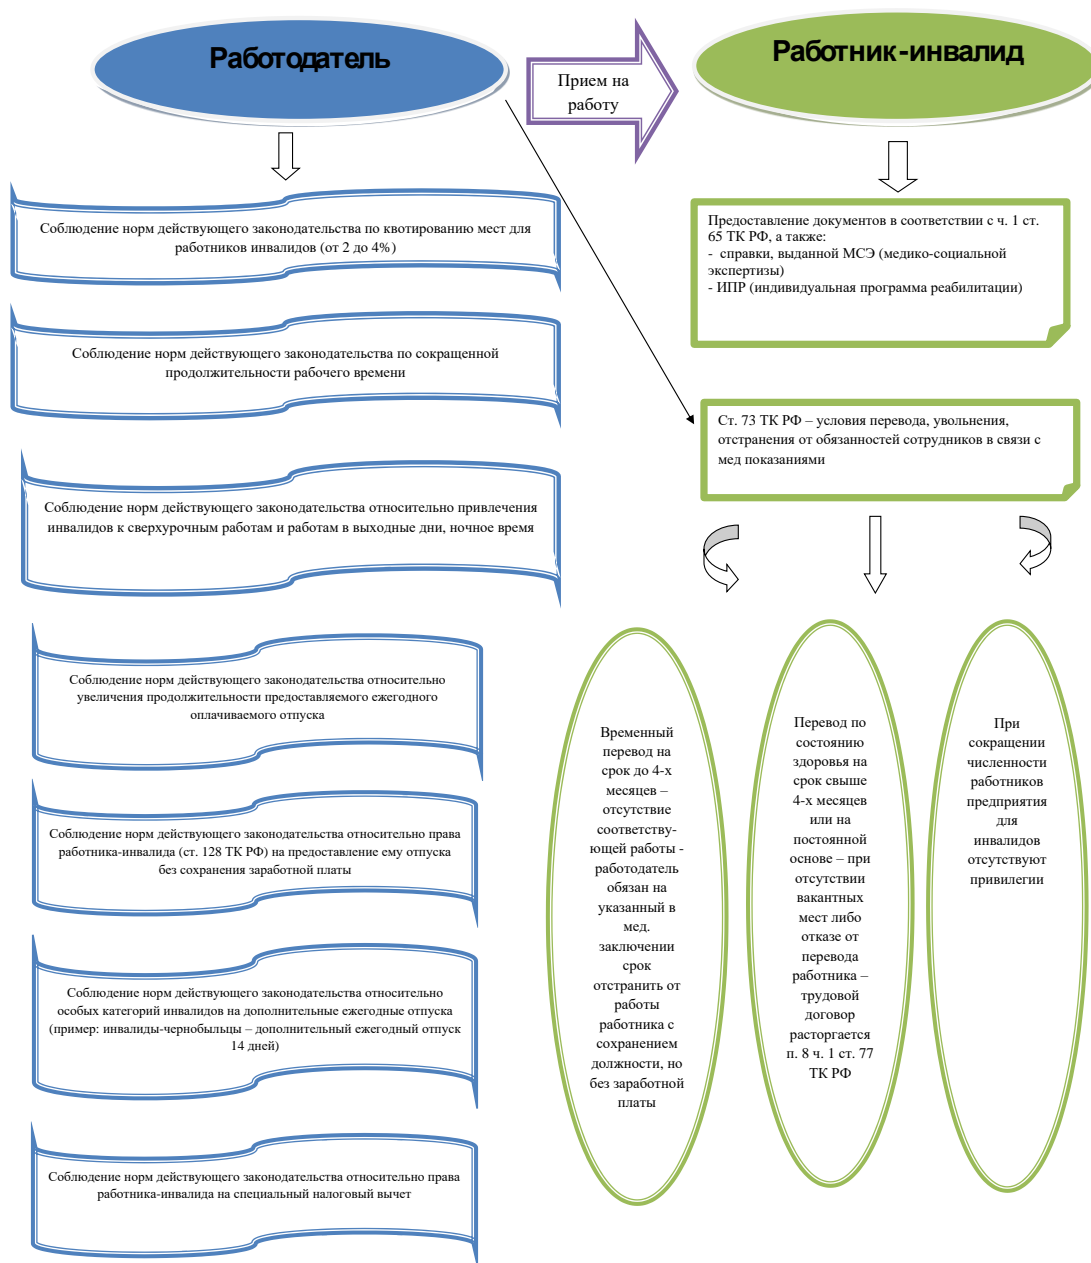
Работодатель

Прием на работу

Работник-инвалид

Соблюдение норм действующего законодательства по квотированию мест для работников инвалидов (от 2 до 4%)

Соблюдение норм действующего законодательства по сокращенной продолжительности рабочего времени

Соблюдение норм действующего законодательства относительно привлечения инвалидов к сверхурочным работам и работам в выходные дни, ночное время

Соблюдение норм действующего законодательства относительно увеличения продолжительности предоставляемого ежегодного оплачиваемого отпуска

Соблюдение норм действующего законодательства относительно права работника-инвалида (ст. 128 ТК РФ) на предоставление ему отпуска без сохранения заработной платы

Соблюдение норм действующего законодательства относительно особых категорий инвалидов на дополнительные ежегодные отпуска (пример: инвалиды-чернобыльцы – дополнительный ежегодный отпуск 14 дней)

Соблюдение норм действующего законодательства относительно права работника-инвалида на специальный налоговый вычет

Предоставление документов в соответствии с ч. 1 ст. 65 ТК РФ, а также:
- справки, выданной МСЭ (медико-социальной экспертизы)
- ИПР (индивидуальная программа реабилитации)

Ст. 73 ТК РФ – условия перевода, увольнения, отстранения от обязанностей сотрудников в связи с мед показаниями

Временный перевод на срок до 4-х месяцев – отсутствие соответствующей работы - работодатель обязан на указанный в мед. заключении срок отстранить от работы работника с сохранением должности, но без заработной платы

Перевод по состоянию здоровья на срок свыше 4-х месяцев или на постоянной основе – при отсутствии вакантных мест либо отказе от перевода работника – трудовой договор расторгается п. 8 ч. 1 ст. 77 ТК РФ

При сокращении численности работников предприятия для инвалидов отсутствуют привилегии